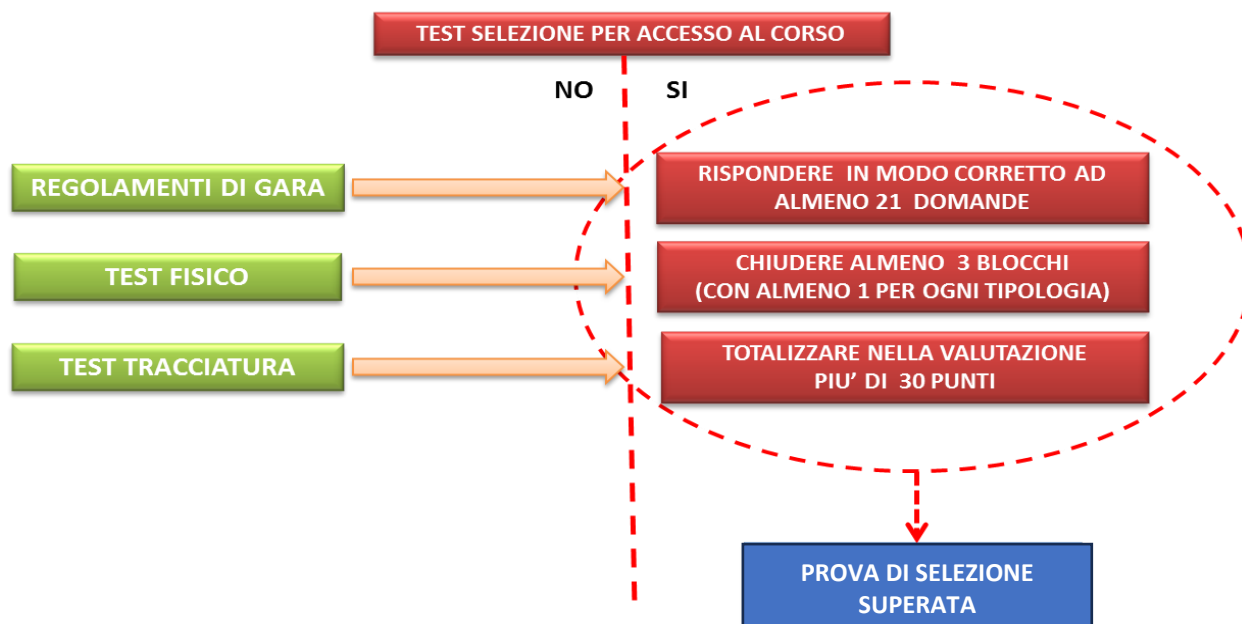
TEST SELEZIONE PER ACCESSO AL CORSO

NO

SI

REGOLAMENTI DI GARA

RISPONDERE IN MODO CORRETTO AD ALMENO 21 DOMANDE

TEST FISICO

CHIUDERE ALMENO 3 BLOCCHI (CON ALMENO 1 PER OGNI TIPOLOGIA)

TEST TRACCIATURA

TOTALIZZARE NELLA VALUTAZIONE PIU' DI 30 PUNTI

PROVA DI SELEZIONE SUPERATA